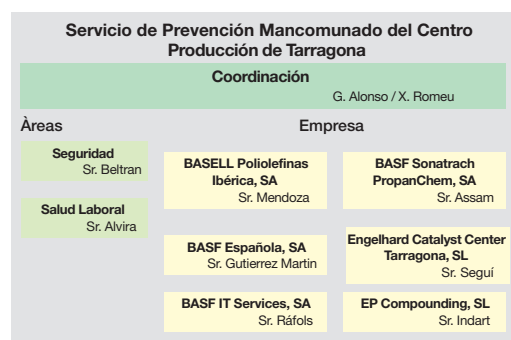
Servicio de Prevención Mancomunado del Centro Producción de Tarragona

Coordinación
G. Alonso / X. Romeu

Àreas

Seguridad
Sr. Beltran

Salud Laboral
Sr. Alvira

Empresa

BASELL Poliolefinas Ibérica, SA
Sr. Mendoza

BASF Sonatrach PropanChem, SA
Sr. Assam

BASF Española, SA
Sr. Gutierrez Martin

Engelhard Catalyst Center Tarragona, SL
Sr. Seguí

BASF IT Services, SA
Sr. Ráfols

EP Compounding, SL
Sr. Indart